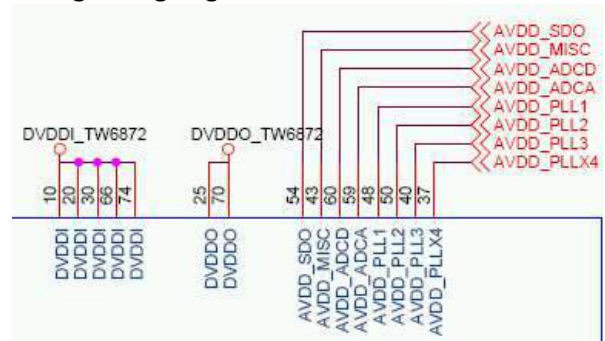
AVDD_SDO
AVDD_MISC
AVDD_ADCD
AVDD_ADCA
AVDD_PLL1
AVDD_PLL2
AVDD_PLL3
AVDD_PLLX4

DVDDI_TW6872
DVDDO_TW6872

10 20 30 66 74
25 70
54 43 60 59 48 50 40 37

DVDDI DVDDI DVDDI DVDDI DVDDI
DVDDO DVDDO
AVDD_SDO AVDD_MISC AVDD_ADCD AVDD_ADCA AVDD_PLL1 AVDD_PLL2 AVDD_PLL3 AVDD_PLLX4